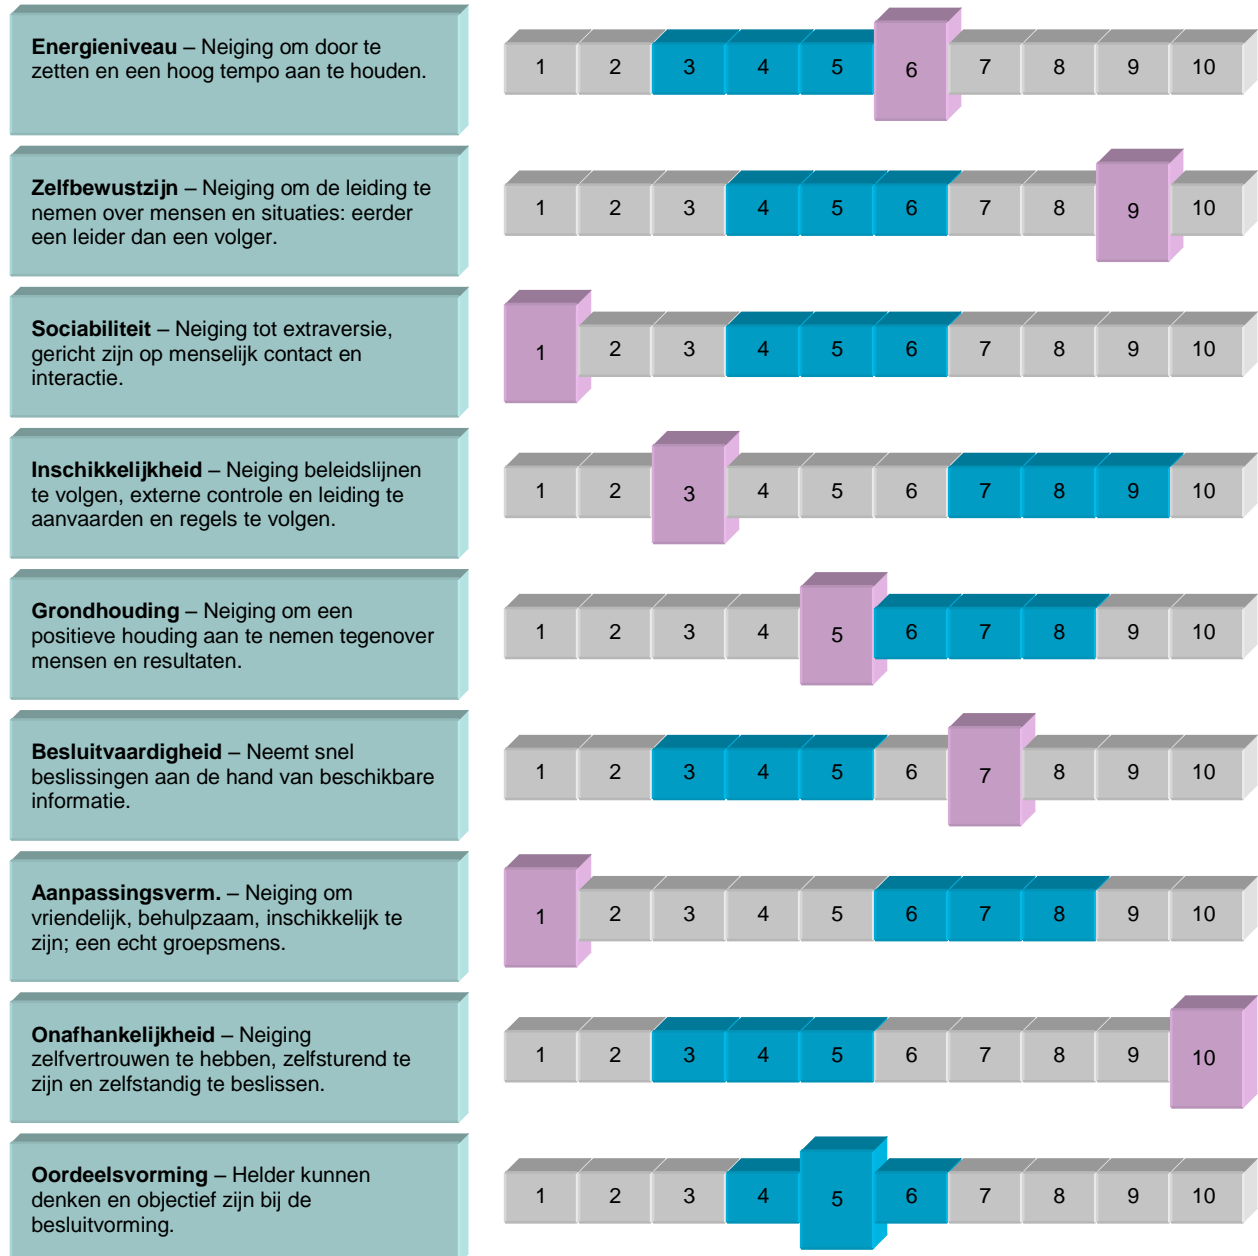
**Energieniveau** – Neiging om door te zetten en een hoog tempo aan te houden.

1 2 3 4 5 6 7 8 9 10

**Zelfbewustzijn** – Neiging om de leiding te nemen over mensen en situaties: eerder een leider dan een volger.

1 2 3 4 5 6 7 8 9 10

**Sociabiliteit** – Neiging tot extraversie, gericht zijn op menselijk contact en interactie.

1 2 3 4 5 6 7 8 9 10

**Inschikkelijkheid** – Neiging beleidslijnen te volgen, externe controle en leiding te aanvaarden en regels te volgen.

1 2 3 4 5 6 7 8 9 10

**Grondhouding** – Neiging om een positieve houding aan te nemen tegenover mensen en resultaten.

1 2 3 4 5 6 7 8 9 10

**Besluitvaardigheid** – Neemt snel beslissingen aan de hand van beschikbare informatie.

1 2 3 4 5 6 7 8 9 10

**Aanpassingsverm.** – Neiging om vriendelijk, behulpzaam, inschikkelijk te zijn; een echt groepsmens.

1 2 3 4 5 6 7 8 9 10

**Onafhankelijkheid** – Neiging zelfvertrouwen te hebben, zelfsturend te zijn en zelfstandig te beslissen.

1 2 3 4 5 6 7 8 9 10

**Oordeelsvorming** – Helder kunnen denken en objectief zijn bij de besluitvorming.

1 2 3 4 5 6 7 8 9 10